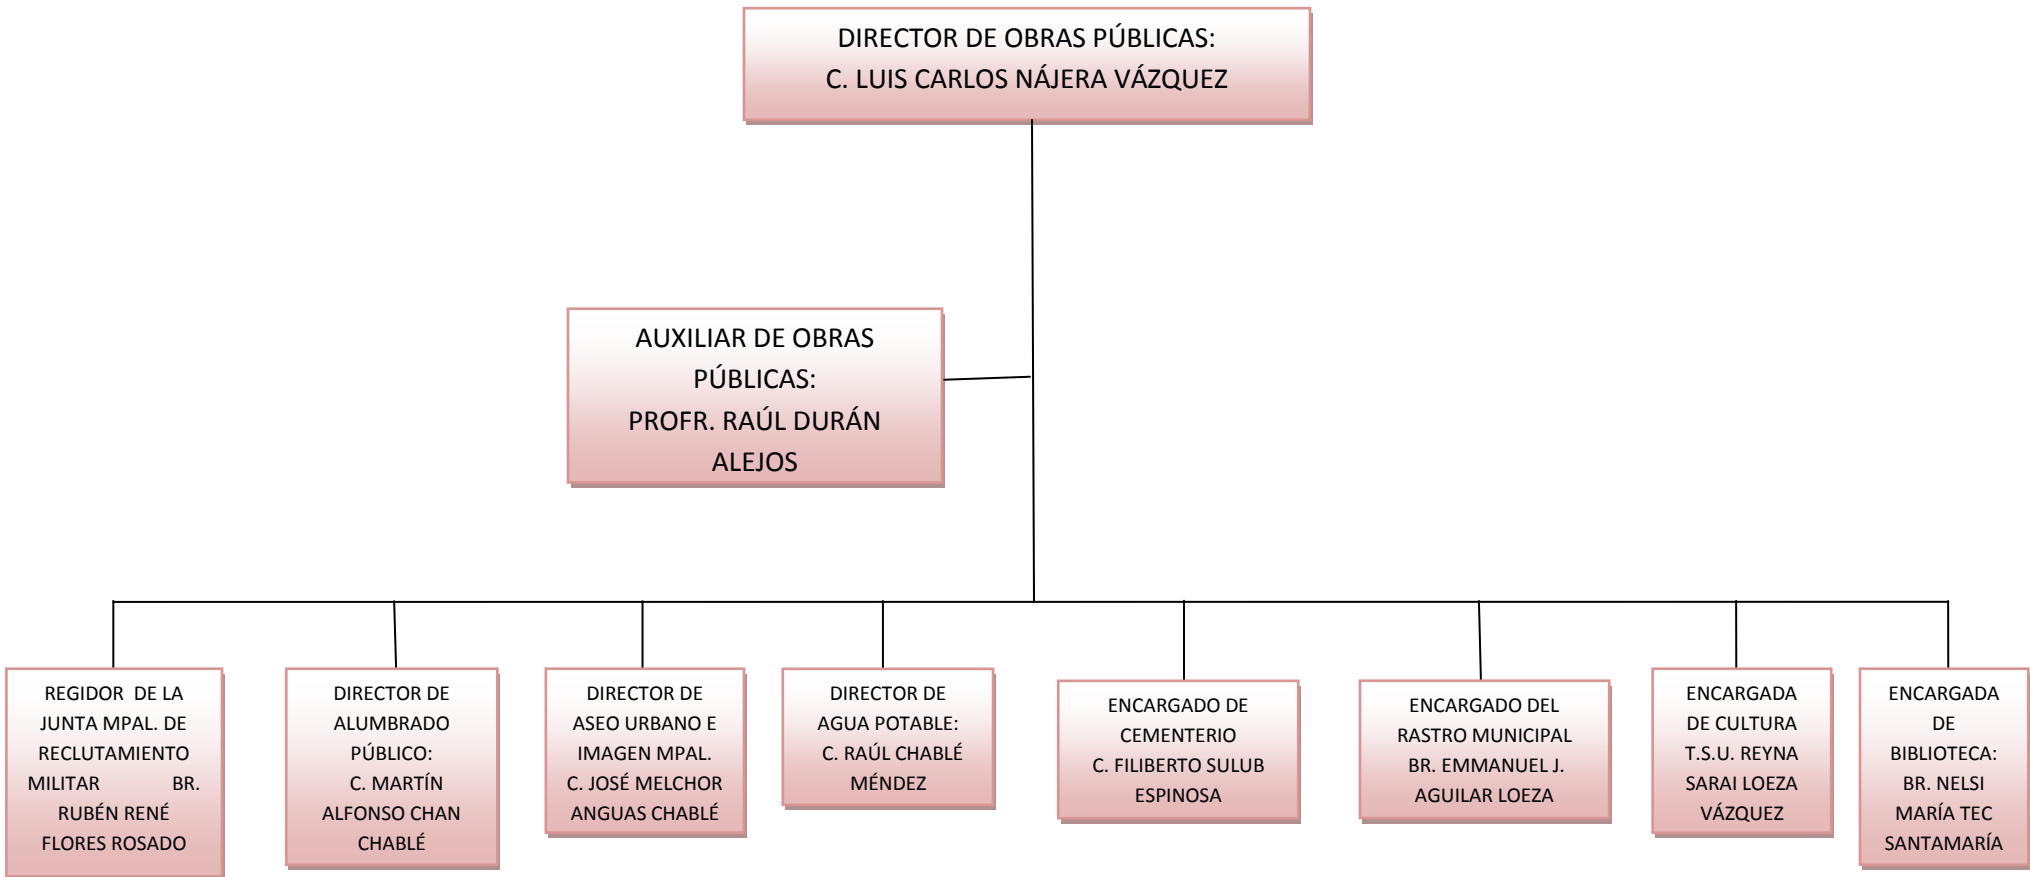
DIRECTOR DE OBRAS PÚBLICAS:
C. LUIS CARLOS NÁJERA VÁZQUEZ

AUXILIAR DE OBRAS PÚBLICAS:
PROFR. RAÚL DURÁN ALEJOS

REGIDOR DE LA JUNTA MPAL. DE RECLUTAMIENTO MILITAR BR. RUBÉN RENÉ FLORES ROSADO

DIRECTOR DE ALUMBRADO PÚBLICO:
C. MARTÍN ALFONSO CHAN CHABLÉ

DIRECTOR DE ASEO URBANO E IMAGEN MPAL.
C. JOSÉ MELCHOR ANGUAS CHABLÉ

DIRECTOR DE AGUA POTABLE:
C. RAÚL CHABLÉ MÉNDEZ

ENCARGADO DE CEMENTERIO
C. FILIBERTO SULUB ESPINOSA

ENCARGADO DEL RASTRO MUNICIPAL
BR. EMMANUEL J. AGUILAR LOEZA

ENCARGADA DE CULTURA
T.S.U. REYNA SARAI LOEZA VÁZQUEZ

ENCARGADA DE BIBLIOTECA:
BR. NELSI MARÍA TEC SANTAMARÍA